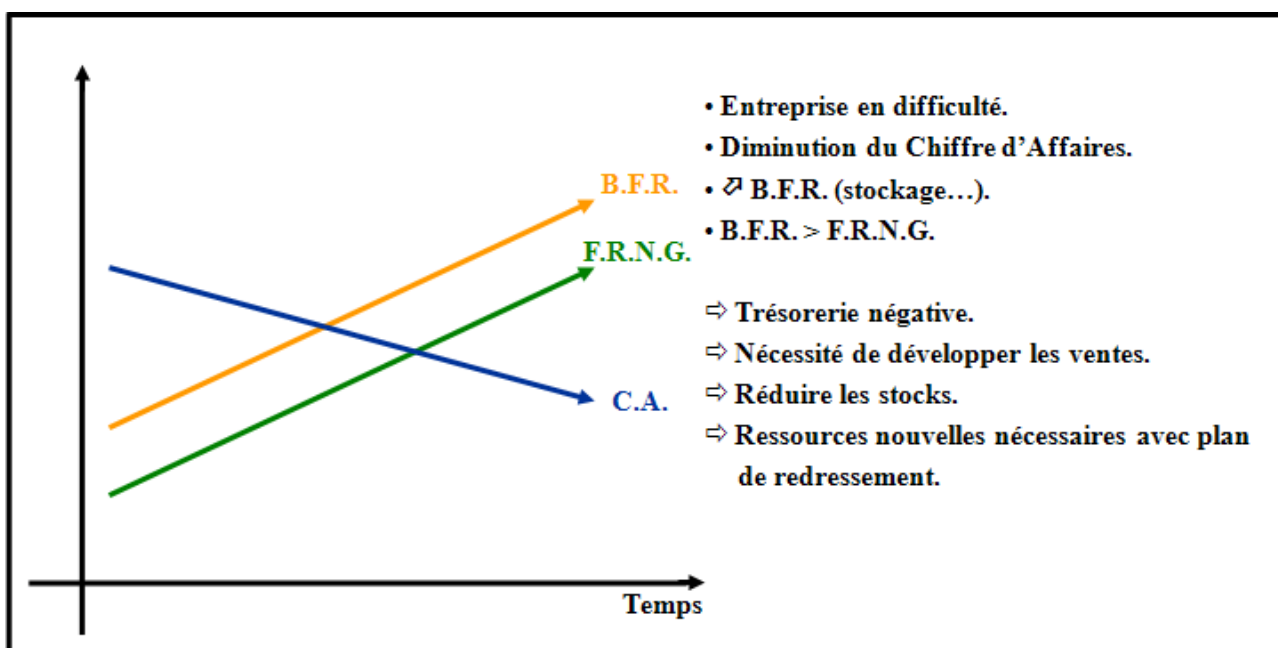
B.F.R.

F.R.N.G.

C.A.

Temps

• Entreprise en difficulté.
• Diminution du Chiffre d'Affaires.
• ⬀ B.F.R. (stockage…).
• B.F.R. > F.R.N.G.

⇨ Trésorerie négative.
⇨ Nécessité de développer les ventes.
⇨ Réduire les stocks.
⇨ Ressources nouvelles nécessaires avec plan de redressement.